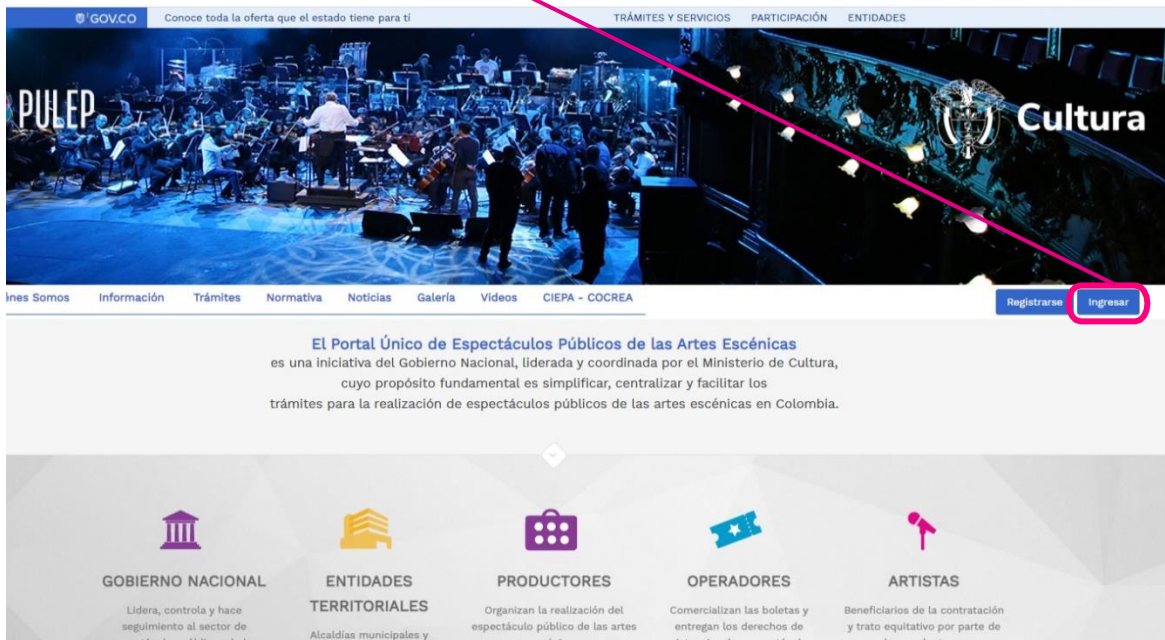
GOV.CO Conoce toda la oferta que el estado tiene para ti

TRÁMITES Y SERVICIOS PARTICIPACIÓN ENTIDADES

PULEP

Cultura

énes Somos Información Trámites Normativa Noticias Galería Videos CIEPA - COCREA

Registrarse Ingresar

El Portal Único de Espectáculos Públicos de las Artes Escénicas
es una iniciativa del Gobierno Nacional, liderada y coordinada por el Ministerio de Cultura, cuyo propósito fundamental es simplificar, centralizar y facilitar los trámites para la realización de espectáculos públicos de las artes escénicas en Colombia.

GOBIERNO NACIONAL
Lidera, controla y hace seguimiento al sector de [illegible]

ENTIDADES TERRITORIALES
Alcaldías municipales y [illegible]

PRODUCTORES
Organizan la realización del espectáculo público de las artes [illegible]

OPERADORES
Comercializan las boletas y entregan los derechos de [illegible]

ARTISTAS
Beneficiarios de la contratación y trato equitativo por parte de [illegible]